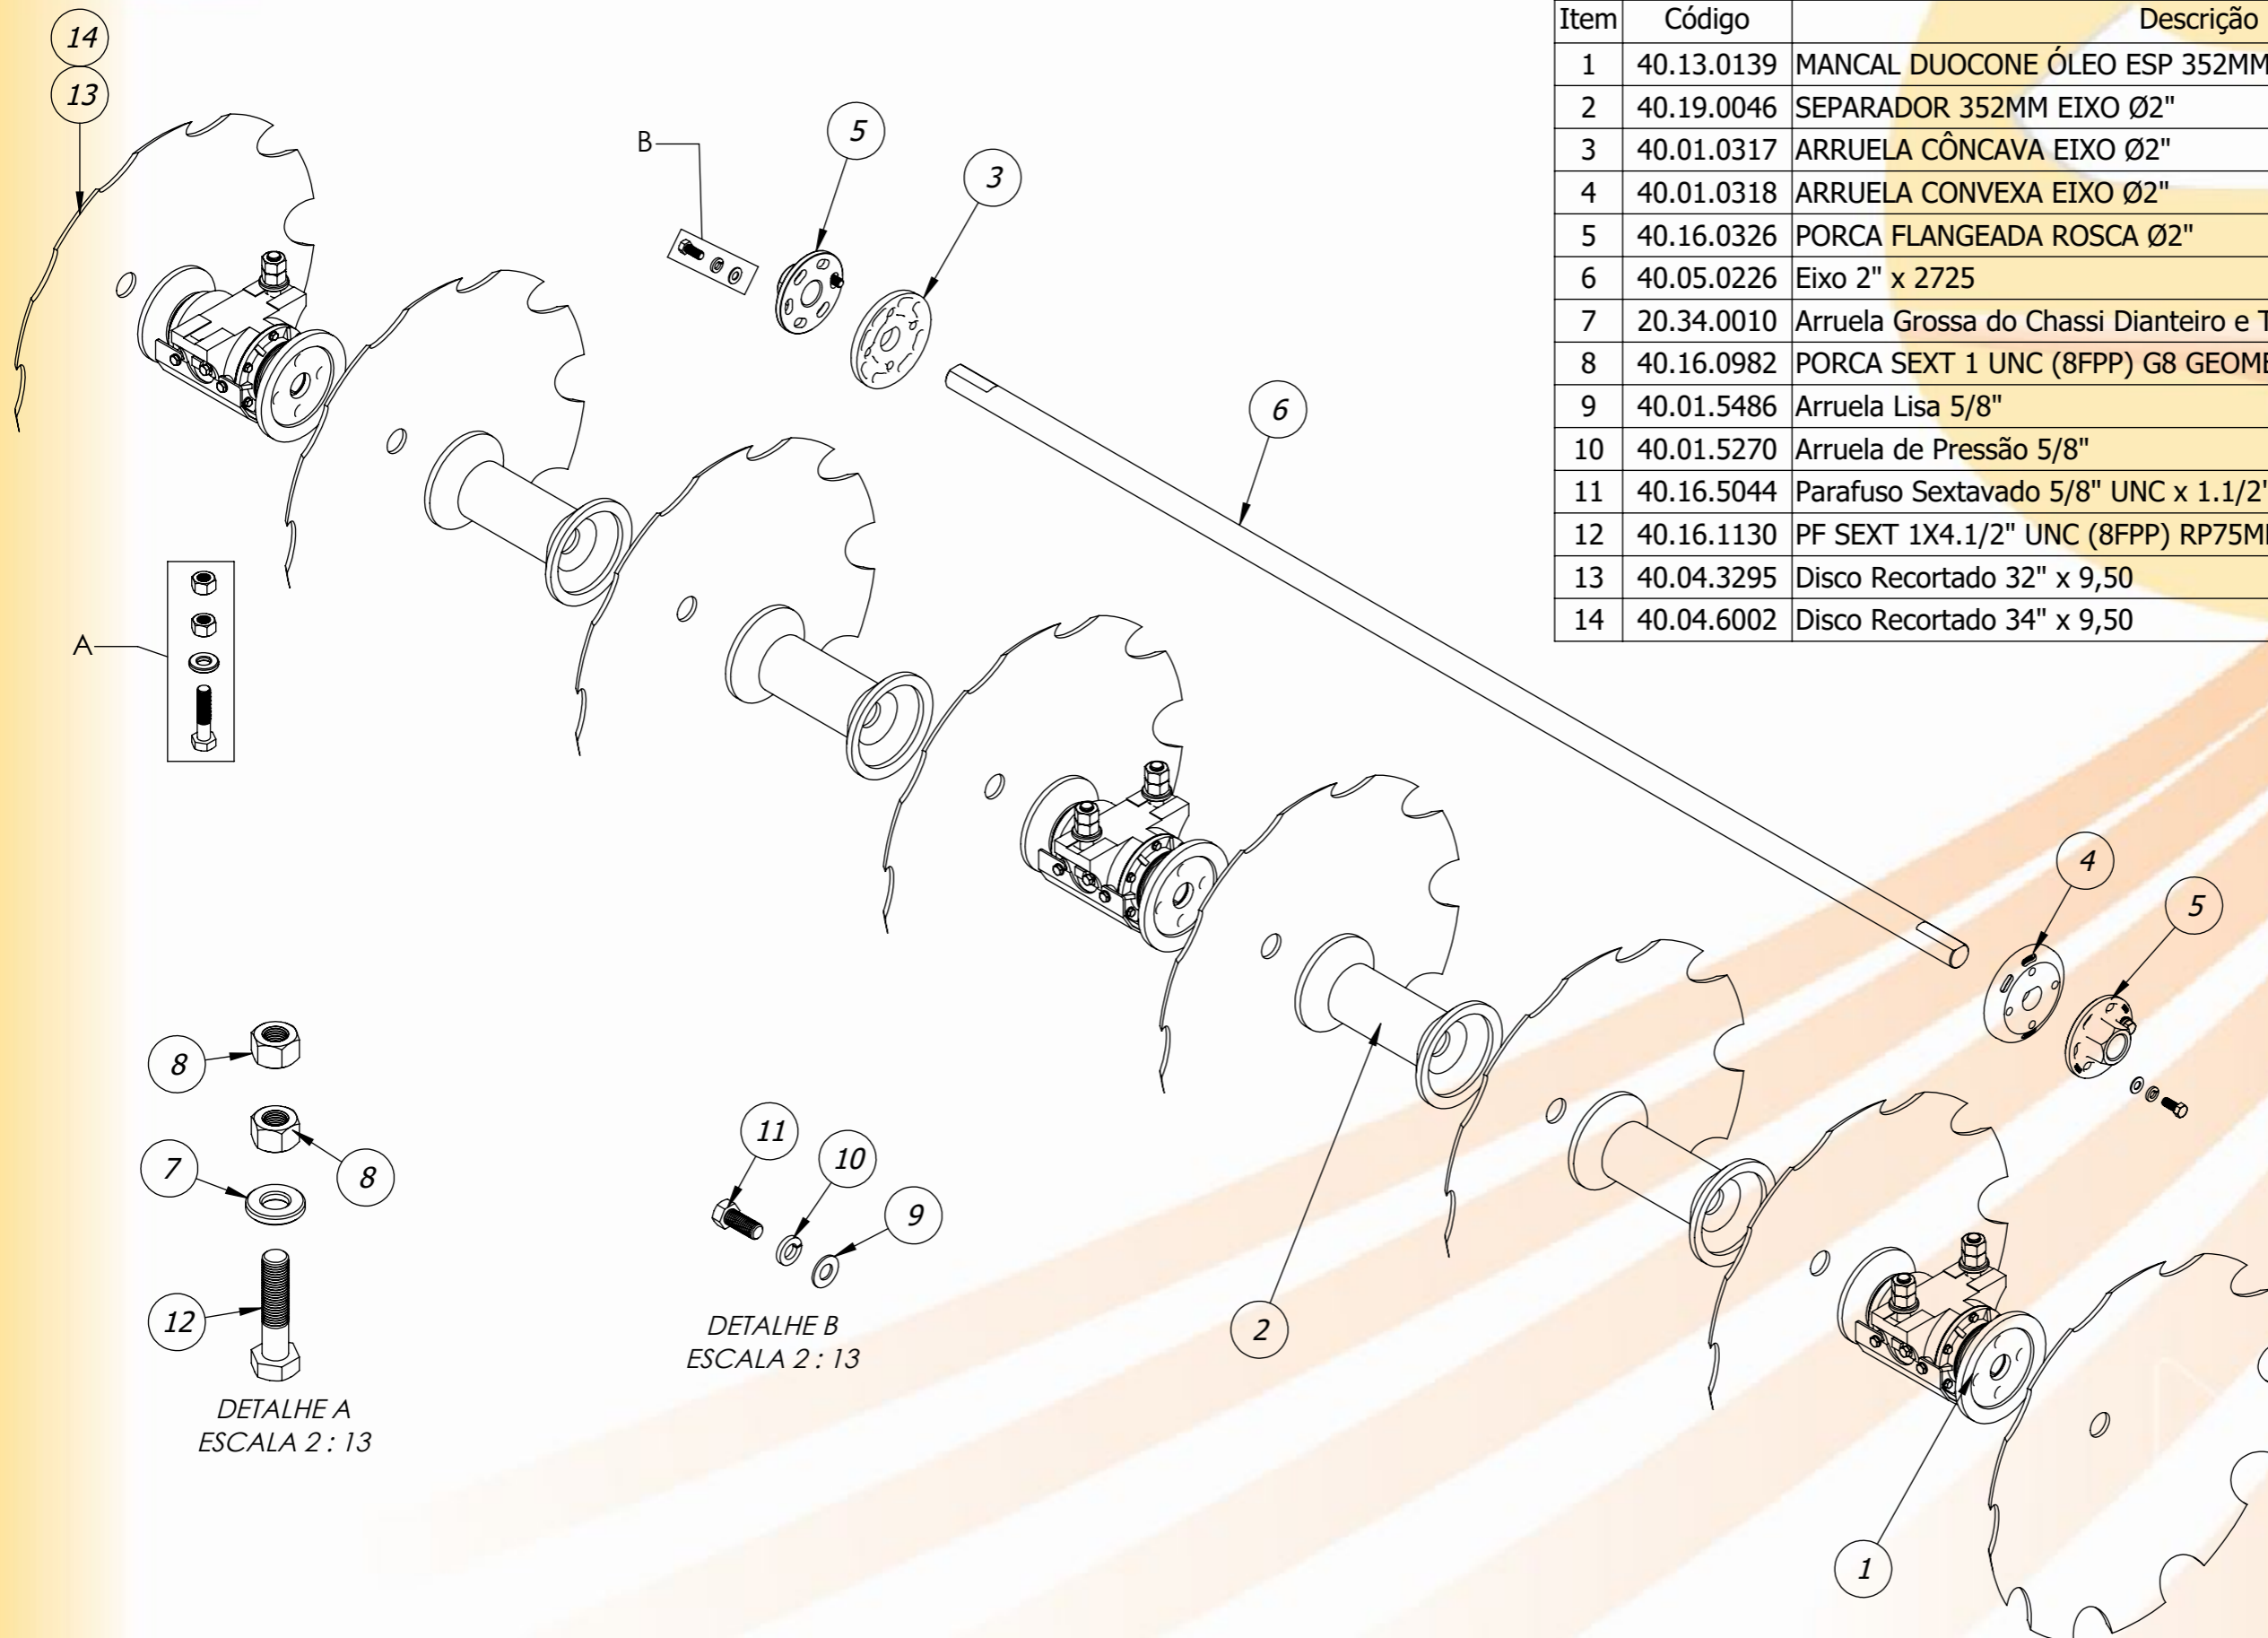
| Item | Código | Descrição |
|---|---|---|
| 1 | 40.13.0139 | MANCAL DUOCONE ÓLEO ESP 352MM |
| 2 | 40.19.0046 | SEPARADOR 352MM EIXO Ø2" |
| 3 | 40.01.0317 | ARRUELA CÔNCAVA EIXO Ø2" |
| 4 | 40.01.0318 | ARRUELA CONVEXA EIXO Ø2" |
| 5 | 40.16.0326 | PORCA FLANGEADA ROSCA Ø2" |
| 6 | 40.05.0226 | Eixo 2" x 2725 |
| 7 | 20.34.0010 | Arruela Grossa do Chassi Dianteiro e T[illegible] |
| 8 | 40.16.0982 | PORCA SEXT 1 UNC (8FPP) G8 GEOM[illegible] |
| 9 | 40.01.5486 | Arruela Lisa 5/8" |
| 10 | 40.01.5270 | Arruela de Pressão 5/8" |
| 11 | 40.16.5044 | Parafuso Sextavado 5/8" UNC x 1.1/2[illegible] |
| 12 | 40.16.1130 | PF SEXT 1X4.1/2" UNC (8FPP) RP75M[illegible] |
| 13 | 40.04.3295 | Disco Recortado 32" x 9,50 |
| 14 | 40.04.6002 | Disco Recortado 34" x 9,50 |

14
13
B
5
3
6
A
4
5
8
8
7
12
11
10
9
2
1

DETALHE A
ESCALA 2 : 13

DETALHE B
ESCALA 2 : 13